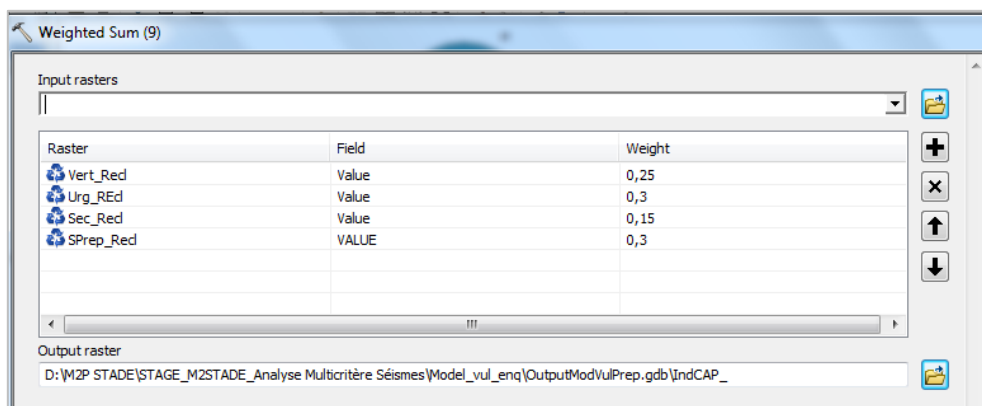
Weighted Sum (9)

Input rasters

| Raster | Field | Weight |
|---|---|---|
| Vert_Recl | Value | 0,25 |
| Urg_REcl | Value | 0,3 |
| Sec_Recl | Value | 0,15 |
| SPrep_Recl | VALUE | 0,3 |

Output raster

D:\M2P STADE\STAGE_M2STADE_Analyse Multicritère Séismes\Model_vul_enq\OutputModVulPrep.gdb\IndCAP_